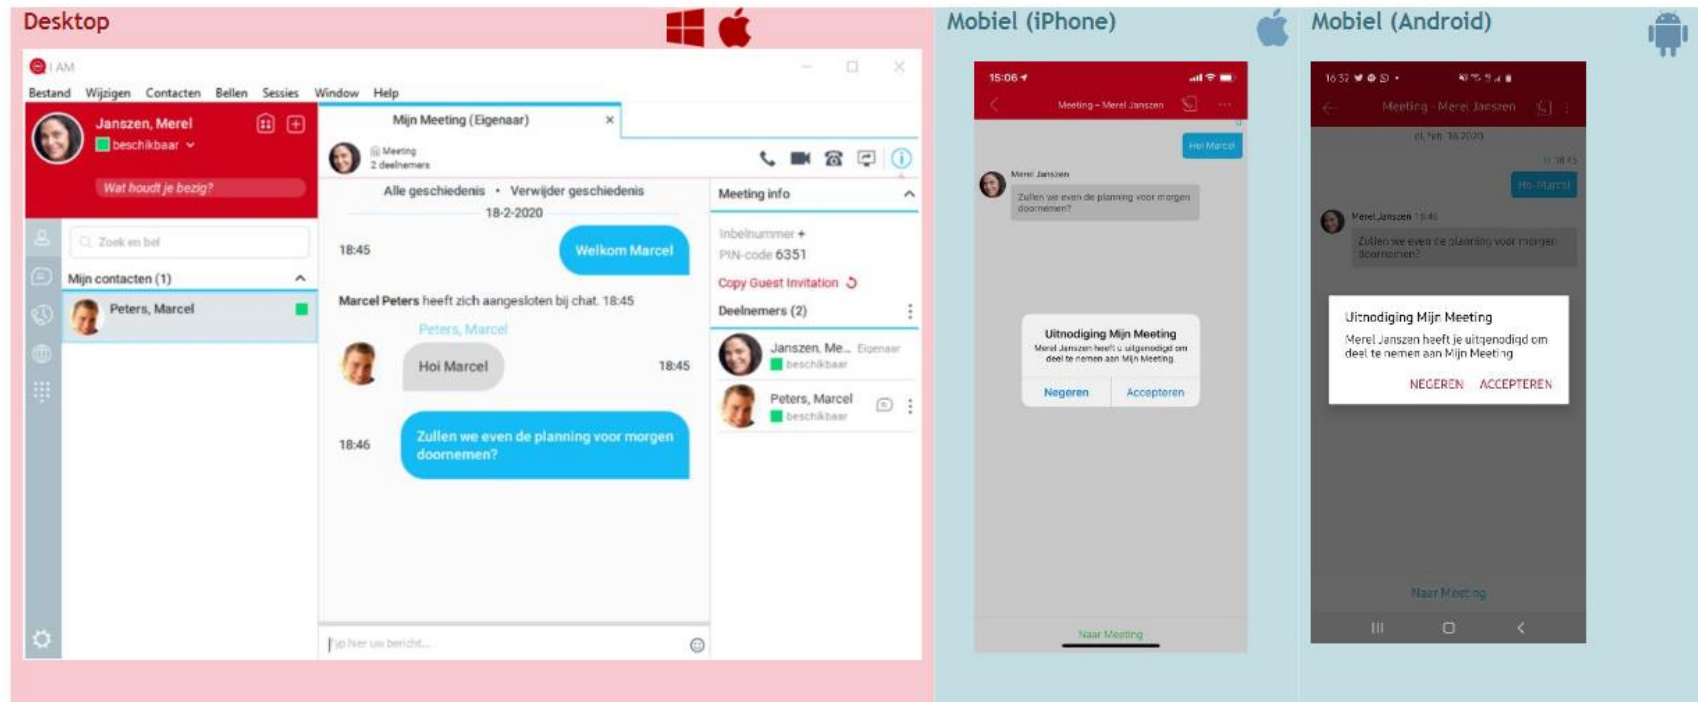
Desktop

I AM

Bestand Wijzigen Contacten Bellen Sessies Window Help

Janszen, Merel
beschikbaar

Wat houdt je bezig?

Zoek en bel

Mijn contacten (1)

Peters, Marcel

Mijn Meeting (Eigenaar)

Meeting
2 deelnemers

Alle geschiedenis • Verwijder geschiedenis

18-2-2020

18:45

Welkom Marcel

Marcel Peters heeft zich aangesloten bij chat. 18:45

Peters, Marcel

Hoi Marcel

18:45

18:46

Zullen we even de planning voor morgen doornemen?

Typ hier uw bericht...

Meeting info

Inbelnummer +

PIN-code 6351

Copy Guest Invitation

Deelnemers (2)

Janszen, Me... Eigenaar
beschikbaar

Peters, Marcel
beschikbaar

Mobiel (iPhone)

15:06

Meeting - Merel Janszen

Hoi Marcel

Merel Janszen

Zullen we even de planning voor morgen doornemen?

Uitnodiging Mijn Meeting

Merel Janszen heeft u uitgenodigd om deel te nemen aan Mijn Meeting.

Negeren Accepteren

Naar Meeting

Mobiel (Android)

16:32

Meeting - Merel Janszen

di, feb 18 2020

Hoi Marcel

Merel Janszen 15:40

Zullen we even de planning voor morgen doornemen?

Uitnodiging Mijn Meeting

Merel Janszen heeft je uitgenodigd om deel te nemen aan Mijn Meeting

NEGEREN ACCEPTEREN

Naar Meeting